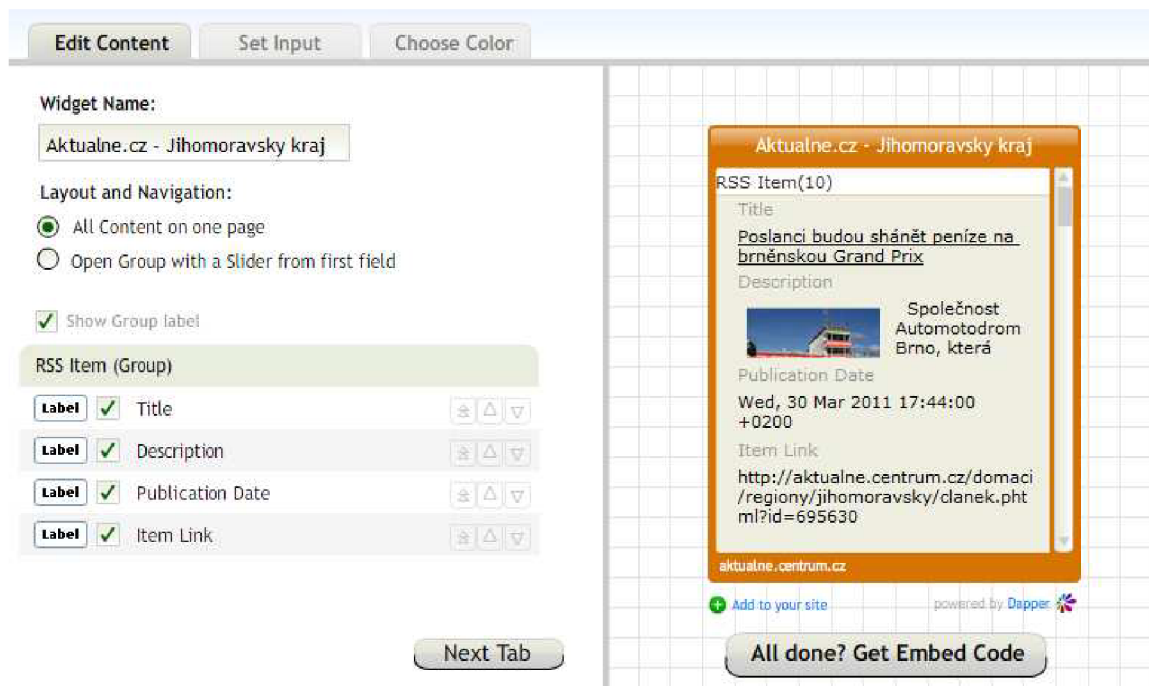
Edit Content | Set Input | Choose Color

Widget Name:

Aktualne.cz - Jihomoravsky kraj

Layout and Navigation:

All Content on one page

Open Group with a Slider from first field

Show Group label

RSS Item (Group)

Label Title

Label Description

Label Publication Date

Label Item Link

Next Tab

Aktualne.cz - Jihomoravsky kraj

RSS Item(10)

Title

Poslanci budou shánět peníze na brněnskou Grand Prix

Description

Společnost Automotodrom Brno, která

Publication Date

Wed, 30 Mar 2011 17:44:00 +0200

Item Link

http://aktualne.centrum.cz/domaci/regiony/jihomoravsky/clanek.phtml?id=695630

aktualne.centrum.cz

Add to your site

powered by Dapper

All done? Get Embed Code